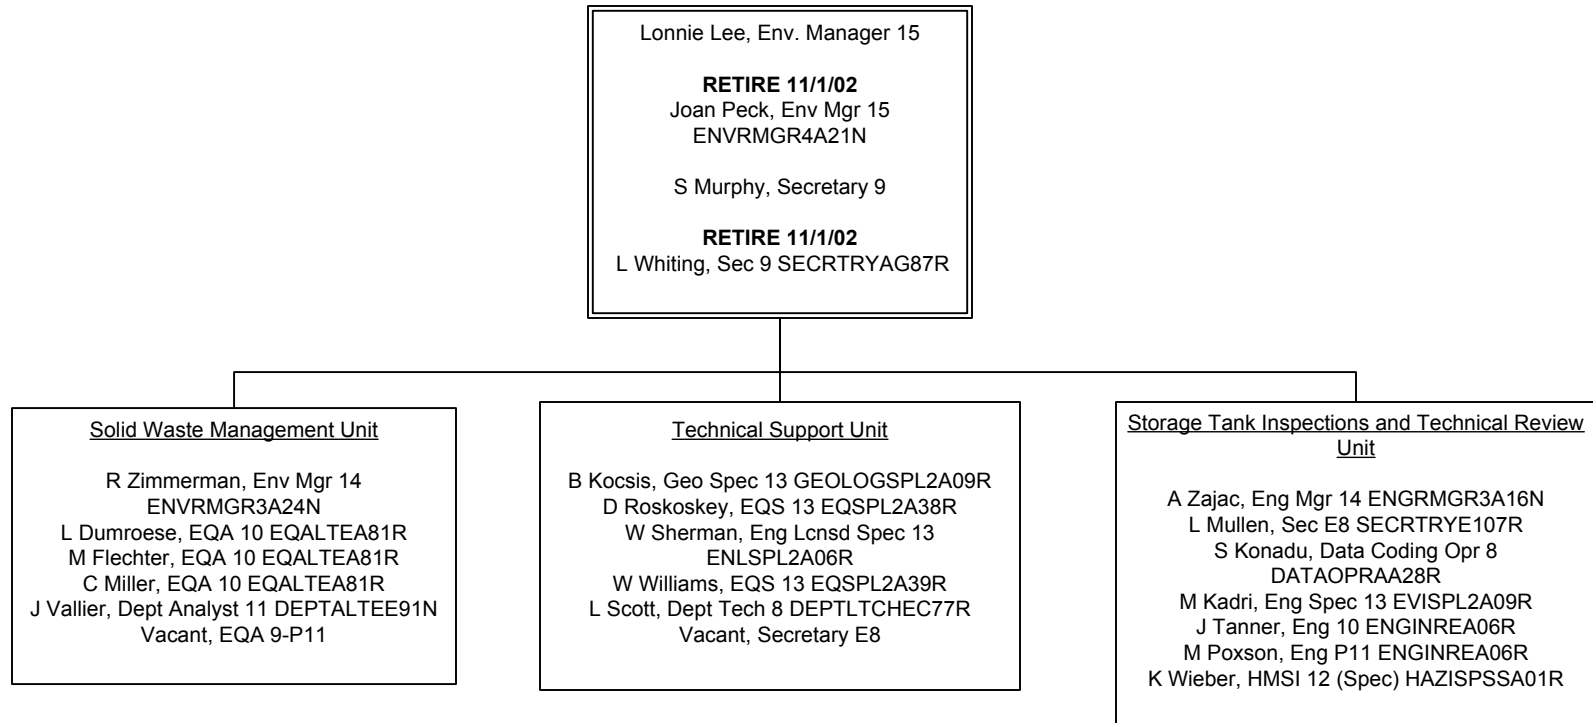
Lonnie Lee, Env. Manager 15

**RETIRE 11/1/02**
Joan Peck, Env Mgr 15
ENVRMGR4A21N

S Murphy, Secretary 9

**RETIRE 11/1/02**
L Whiting, Sec 9 SECRTRYAG87R

Solid Waste Management Unit

R Zimmerman, Env Mgr 14 ENVRMGR3A24N
L Dumroese, EQA 10 EQALTEA81R
M Flechter, EQA 10 EQALTEA81R
C Miller, EQA 10 EQALTEA81R
J Vallier, Dept Analyst 11 DEPTALTEE91N
Vacant, EQA 9-P11

Technical Support Unit

B Kocsis, Geo Spec 13 GEOLOGSPL2A09R
D Roskoskey, EQS 13 EQSPL2A38R
W Sherman, Eng Lcnsd Spec 13 ENLSPL2A06R
W Williams, EQS 13 EQSPL2A39R
L Scott, Dept Tech 8 DEPTLTCHEC77R
Vacant, Secretary E8

Storage Tank Inspections and Technical Review Unit

A Zajac, Eng Mgr 14 ENGRMGR3A16N
L Mullen, Sec E8 SECRTRYE107R
S Konadu, Data Coding Opr 8 DATAOPRAA28R
M Kadri, Eng Spec 13 EVISPL2A09R
J Tanner, Eng 10 ENGINREA06R
M Poxson, Eng P11 ENGINREA06R
K Wieber, HMSI 12 (Spec) HAZISPSSA01R